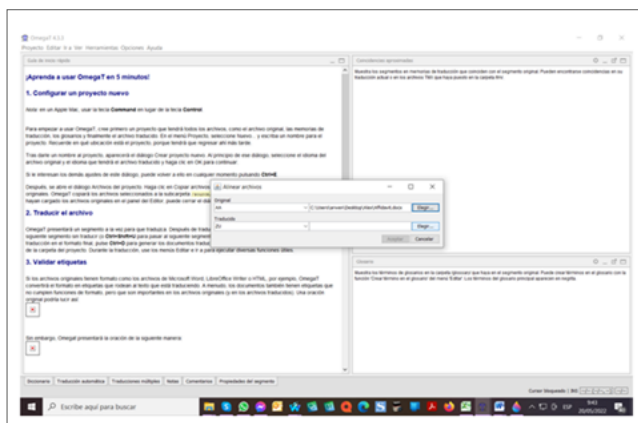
OmegaT 4.3.2
Proyecto Editar Ir a Ver Herramientas Opciones Ayuda

Guía de inicio rápido

¡Aprende a usar OmegaT en 5 minutos!

1. Configurar un proyecto nuevo

Nota: en un Apple Mac, usar la tecla Command en lugar de la tecla Control.

Para empezar a usar OmegaT, cree primero un proyecto que tendrá todos los archivos, como el archivo original, las memorias de traducción, los glosarios y finalmente el archivo traducido. En el menú Proyecto, seleccione Nuevo... y escriba un nombre para el proyecto. Recuerde en qué ubicación está el proyecto, porque tendrá que regresar ahí más tarde.

Tras darle un nombre al proyecto, aparecerá el diálogo Crear proyecto nuevo. Al principio de ese diálogo, seleccione el idioma del archivo original y el idioma que tendrá el archivo traducido y haga clic en OK para continuar.

Si le interesan los demás ajustes de este diálogo, puede volver a él en cualquier momento pulsando Ctrl+E.

Después, se abre el diálogo Archivos del proyecto. Haga clic en Copiar archivos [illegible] originales. OmegaT copiará los archivos seleccionados a la subcarpeta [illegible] hayan cargado los archivos originales en el panel del Editor, puede cerrar el diá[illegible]

2. Traducir el archivo

OmegaT presentará un segmento a la vez para que traduzca. Después de traducir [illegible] siguiente segmento sin traducir (o Ctrl+Enter) para pasar al siguiente segmento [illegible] traducción en el formato final, pulse Ctrl+D para generar los documentos traduc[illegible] de la carpeta del proyecto. Durante la traducción, use los menús Editar e Ir a para ejecutar diversas funciones útiles.

3. Validar etiquetas

Si los archivos originales tienen formato como los archivos de Microsoft Word, LibreOffice Writer o HTML, por ejemplo, OmegaT convertirá el formato en etiquetas que rodean el texto que está traduciendo. A menudo, los documentos también tienen etiquetas que no cumplen funciones de formato, pero que son importantes en los archivos originales (y en los archivos traducidos). Una oración original podría lucir así:

Sin embargo, OmegaT presentará la oración de la siguiente manera:

Coincidencias aproximadas

Muestra los segmentos en memorias de traducción que coinciden con el segmento original. Pueden encontrarse coincidencias en su traducción actual o en los archivos TMX que haya puesto en la carpeta /tm

Alinear archivos

Original
es
C:\Users\server\Desktop\Harn\Pfister4.docx
Elegir...

Traducido
zu
Elegir...

Aceptar Cancelar

Glosario

Muestra los términos de glosarios en la carpeta /glossary/ que haya en el segmento original. Puede crear términos en el glosario con la función 'Crear término en el glosario' del menú 'Editar'. Los términos del glosario principal aparecen en negrita.

Diccionario Traducción automática Traducciones múltiples Notas Comentarios Propiedades del segmento

Cerrar Vinculado | 0/0

Escribe aquí para buscar

ESP 9:43 20/05/2022